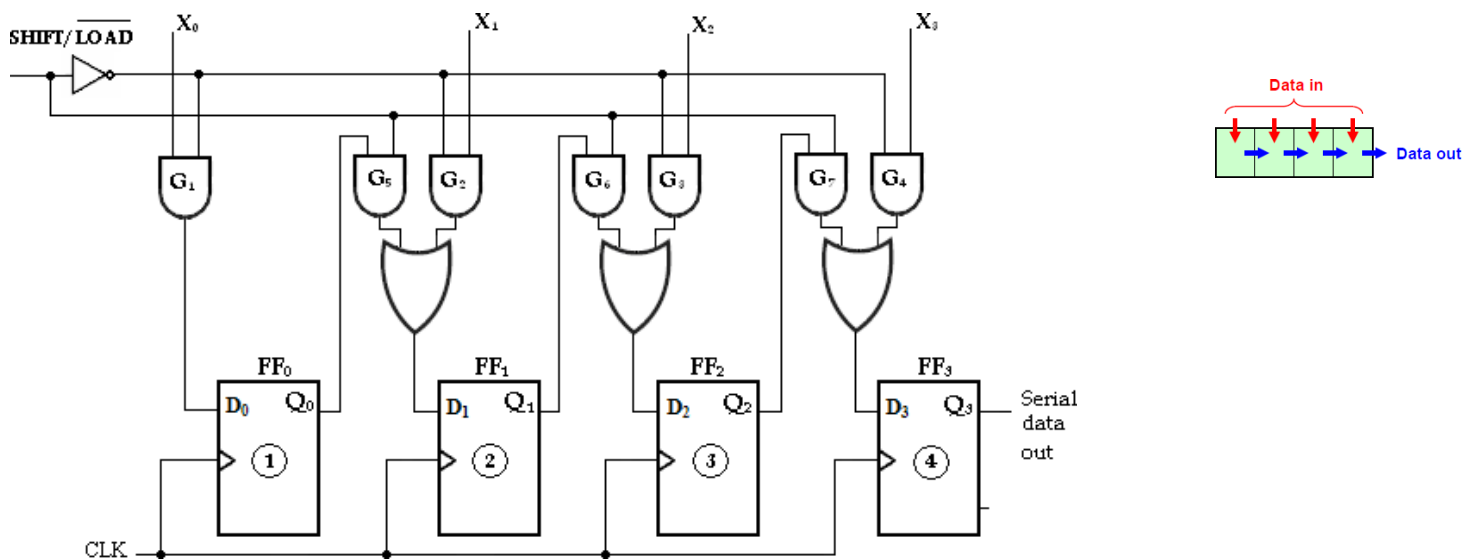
SHIFT/$\overline{LOAD}$

$X_0$

$X_1$

$X_2$

$X_3$

$G_1$

$G_5$

$G_2$

$G_6$

$G_3$

$G_7$

$G_4$

$FF_0$

$D_0$

$Q_0$

1

$FF_1$

$D_1$

$Q_1$

2

$FF_2$

$D_2$

$Q_2$

3

$FF_3$

$D_3$

$Q_3$

4

Serial data out

CLK

Data in

Data out